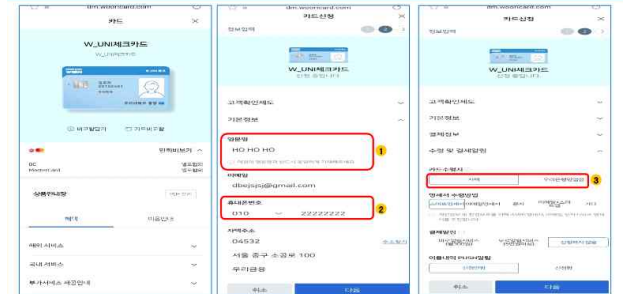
dm.wooricard.com

카드

W_UNI체크카드

W_UNI체크카드

해외결제 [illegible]

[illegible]

BC
MasterCard

상품주요정보

혜택

이용안내

해외서비스

국내서비스

부가서비스 제공안내

dm.wooricard.com

카드신청

정보입력

W_UNI체크카드

고객확인제도

기본정보

영문명

HO HO HO

①

이메일

dbejsjsj@gmail.com

휴대폰번호

010

22222222

②

자택주소

04532

서울 중구 소공로 100

우리금융

취소

다음

dm.wooricard.com

카드신청

정보입력

W_UNI체크카드

고객확인제도

기본정보

결제정보

수령 및 결제일정

카드수령지

자택

우리은행영업점

③

명세서 수령방법

취소

다음